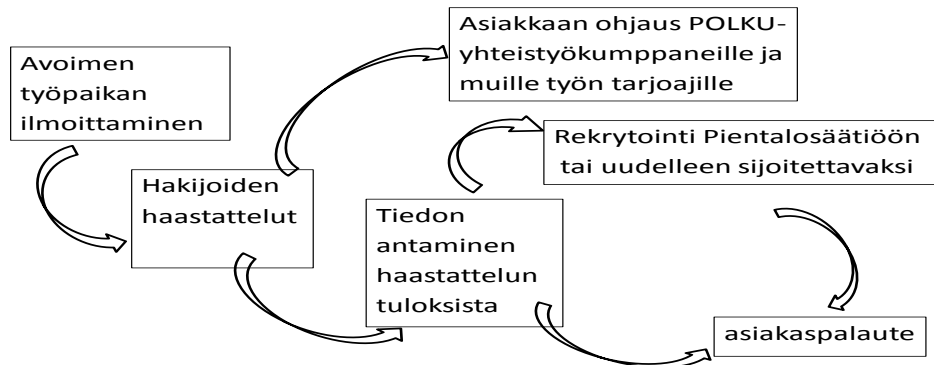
Avoimen työpaikan ilmoittaminen

Hakijoiden haastattelut

Asiakkaan ohjaus POLKU-yhteistyökumppaneille ja muille työn tarjoajille

Tiedon antaminen haastattelun tuloksista

Rekrytointi Pientalosäätiöön tai uudelleen sijoitettavaksi

asiakaspalaute